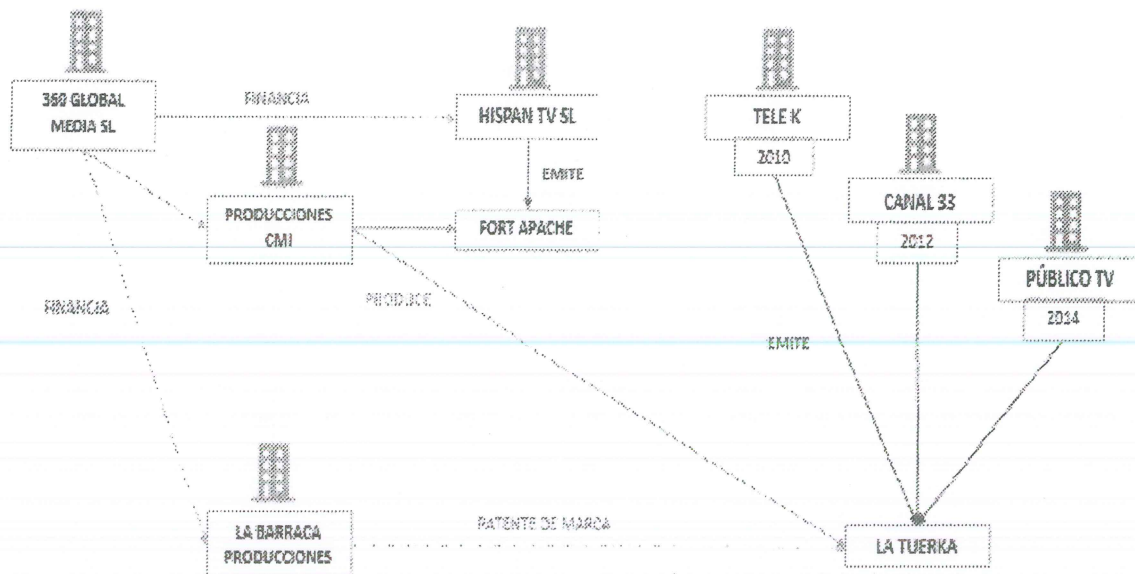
360 GLOBAL MEDIA SL

FINANCIA

HISPAN TV SL

EMITE

PRODUCCIONES CMI

FORT APACHE

PRODUCE

FINANCIA

TELE K

2010

CANAL 33

2012

PÚBLICO TV

2014

EMITE

LA BARRACA PRODUCCIONES

PATENTE DE MARCA

LA TUERKA